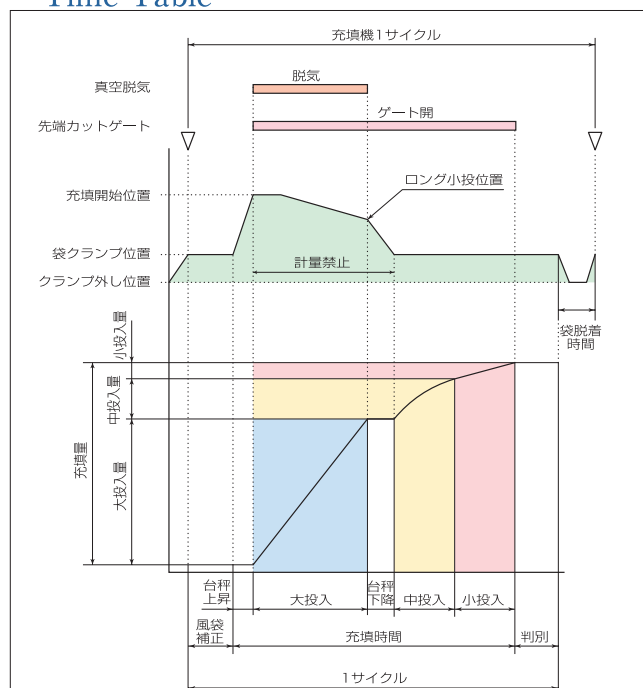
Time Table

充填機1サイクル

真空脱気

脱気

先端カットゲート

ゲート開

充填開始位置

ロング小投位置

袋クランプ位置

計量禁止

クランプ外し位置

袋脱着時間

小投入量

中投入量

充填量

大投入量

台秤上昇

大投入

台秤下降

中投入

小投入

風袋補正

充填時間

判別

1サイクル